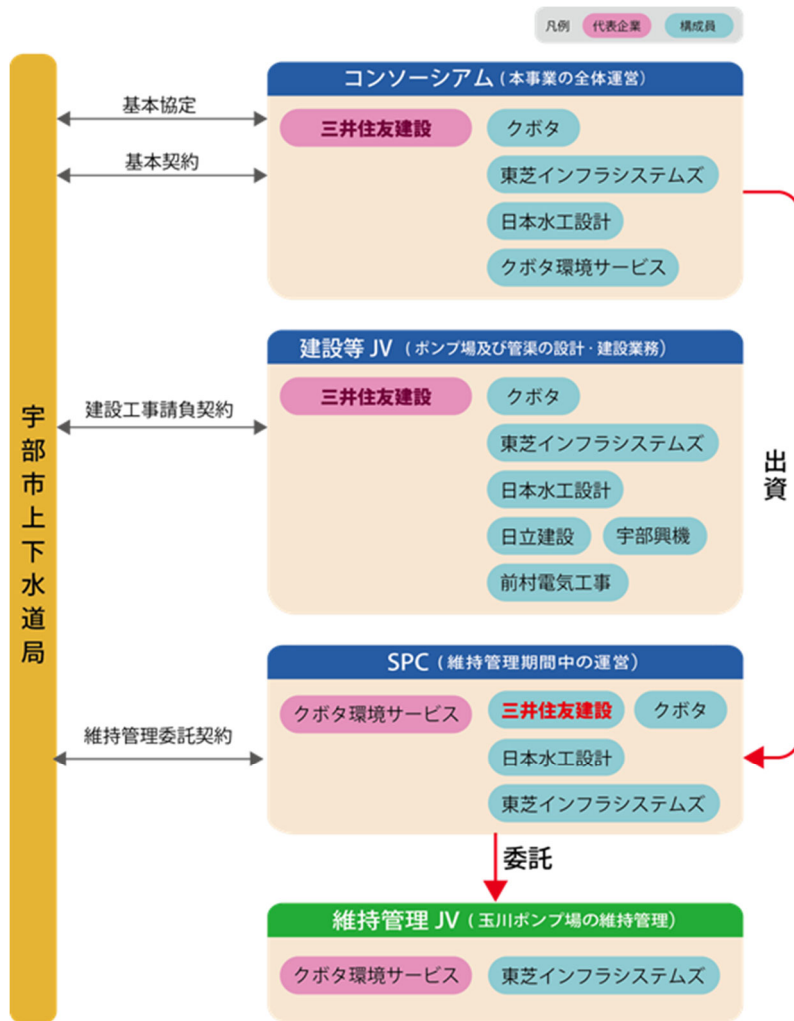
凡例 代表企業 構成員

宇部市上下水道局

基本協定

基本契約

コンソーシアム（本事業の全体運営）

三井住友建設

クボタ

東芝インフラシステムズ

日本水工設計

クボタ環境サービス

出資

建設工事請負契約

建設等 JV（ポンプ場及び管渠の設計・建設業務）

三井住友建設

クボタ

東芝インフラシステムズ

日本水工設計

日立建設

宇部興機

前村電気工事

維持管理委託契約

SPC（維持管理期間中の運営）

クボタ環境サービス

三井住友建設

クボタ

日本水工設計

東芝インフラシステムズ

委託

維持管理 JV（玉川ポンプ場の維持管理）

クボタ環境サービス

東芝インフラシステムズ